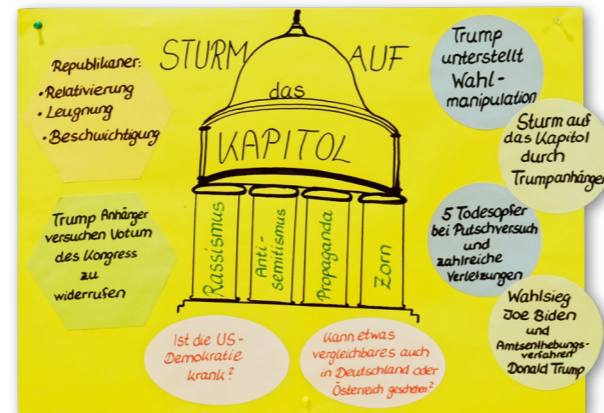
STURM AUF das KAPITOL

Republikaner:
•Relativierung
•Leugnung
•Beschwichtigung

Trump Anhänger versuchen Votum des Kongress zu widerrufen

Rassismus

Anti-semitismus

Propaganda

Zorn

Ist die US-Demokratie krank?

Kann etwas vergleichbares auch in Deutschland oder Österreich geschehen?

Trump unterstellt Wahl-manipulation

Sturm auf das Kapitol durch Trumpanhänger

5 Todesopfer bei Putschversuch und zahlreiche Verletzungen

Wahlsieg Joe Biden und Amtsenthebungs-verfahren Donald Trump